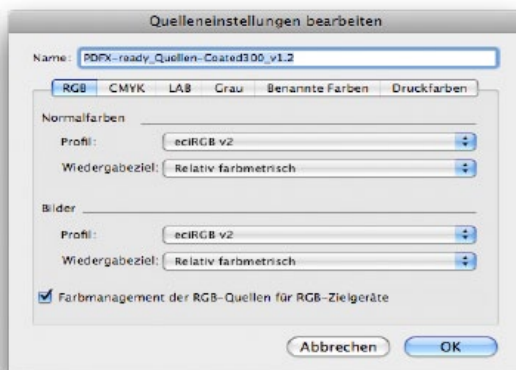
Quelleneinstellungen bearbeiten

Name: PDFX-ready_Quellen-Coated300_v1.2

RGB | CMYK | LAB | Grau | Benannte Farben | Druckfarben

Normalfarben

Profil: eciRGB v2

Wiedergabeziel: Relativ farbmetrisch

Bilder

Profil: eciRGB v2

Wiedergabeziel: Relativ farbmetrisch

Farbmanagement der RGB-Quellen für RGB-Zielgeräte

Abbrechen OK